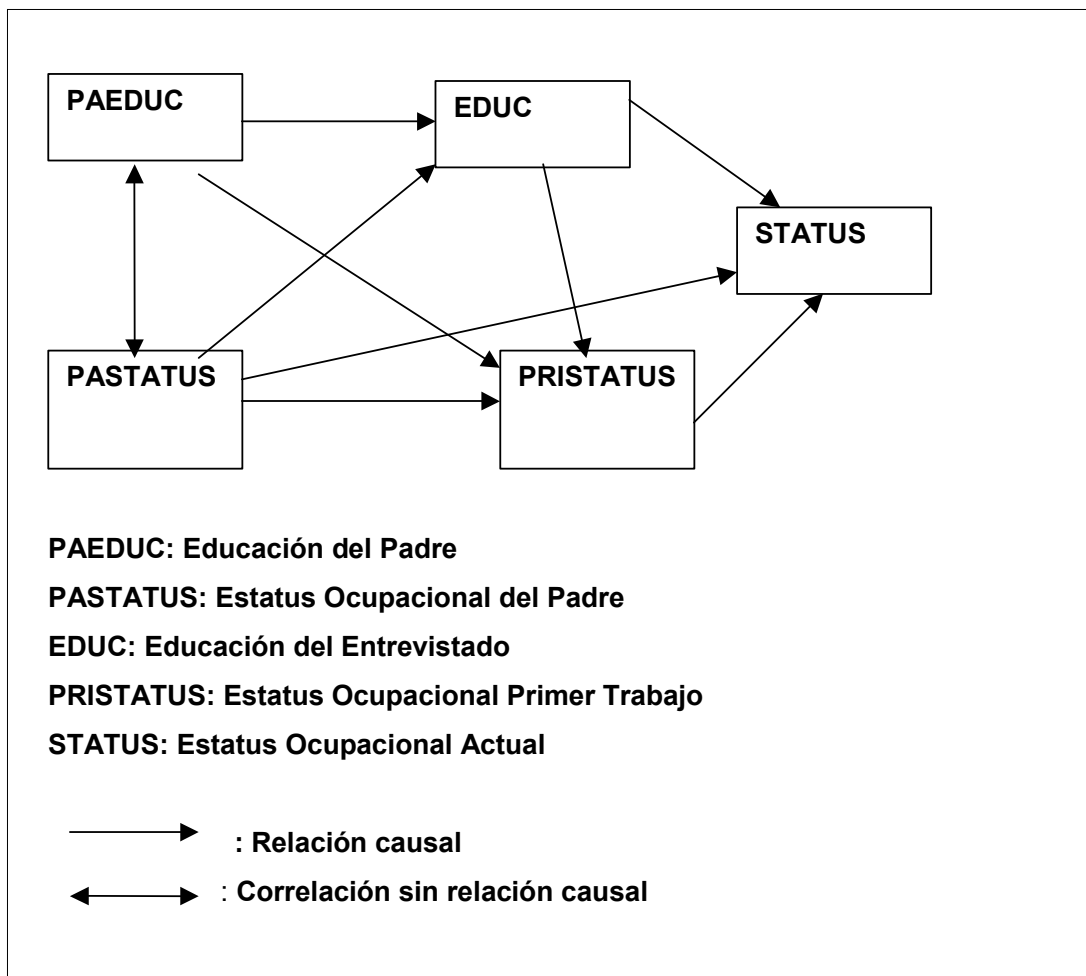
PAEDUC

EDUC

STATUS

PASTATUS

PRISTATUS

PAEDUC: Educación del Padre

PASTATUS: Estatus Ocupacional del Padre

EDUC: Educación del Entrevistado

PRISTATUS: Estatus Ocupacional Primer Trabajo

STATUS: Estatus Ocupacional Actual

: Relación causal

: Correlación sin relación causal